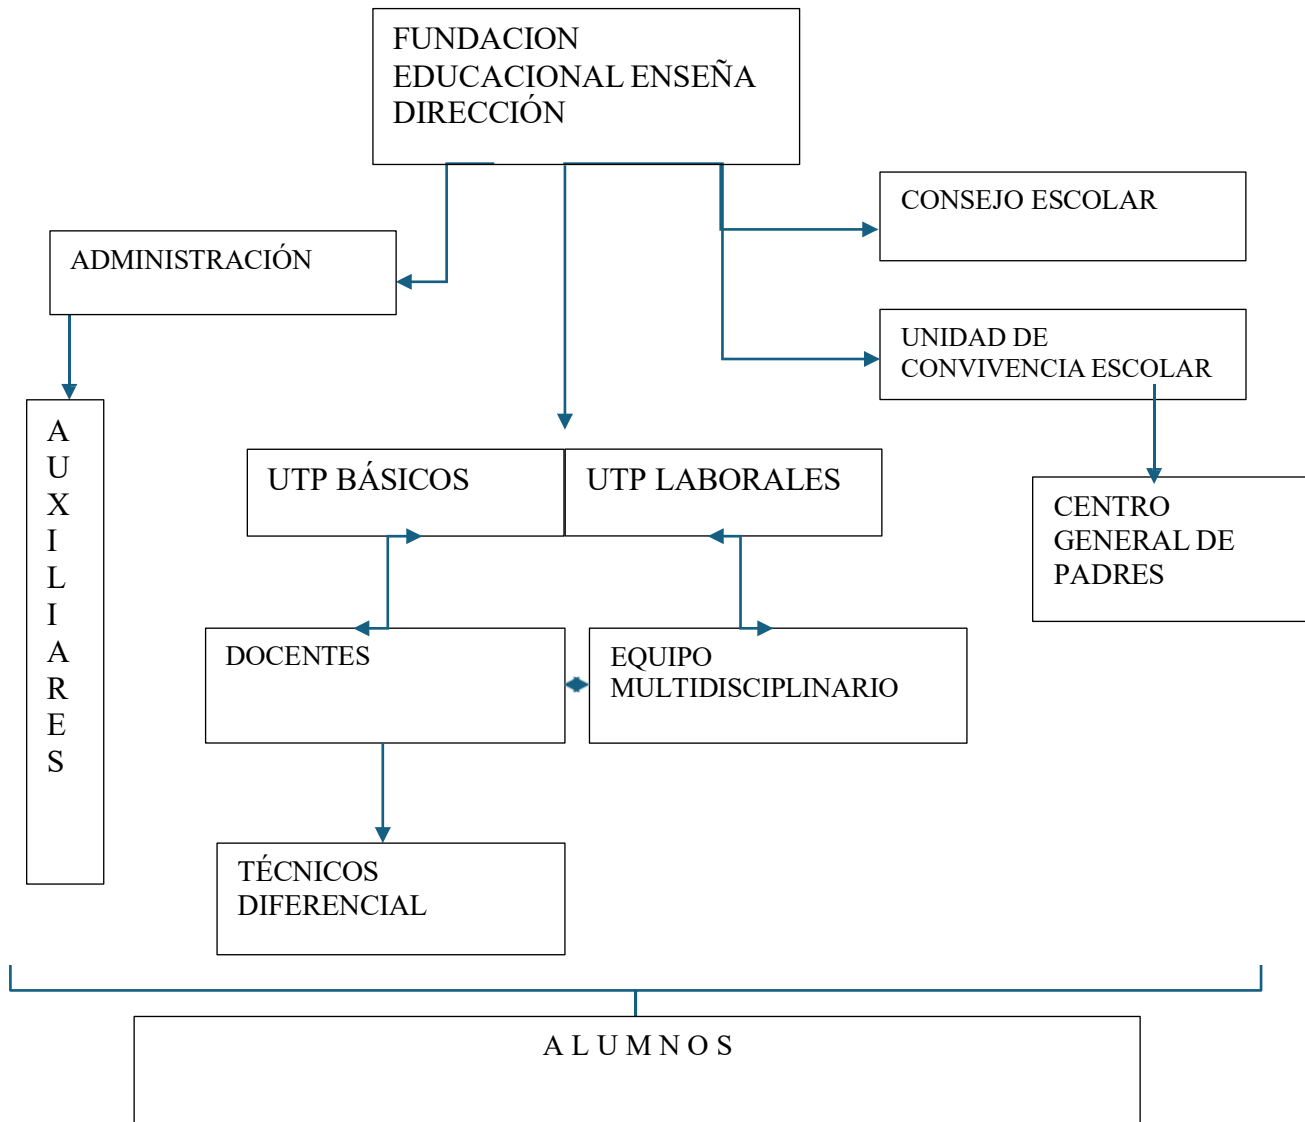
FUNDACION
EDUCACIONAL ENSEÑA
DIRECCIÓN

CONSEJO ESCOLAR

ADMINISTRACIÓN

UNIDAD DE CONVIVENCIA ESCOLAR

A U X I L I A R E S

UTP BÁSICOS

UTP LABORALES

CENTRO GENERAL DE PADRES

DOCENTES

EQUIPO MULTIDISCIPLINARIO

TÉCNICOS DIFERENCIAL

A L U M N O S